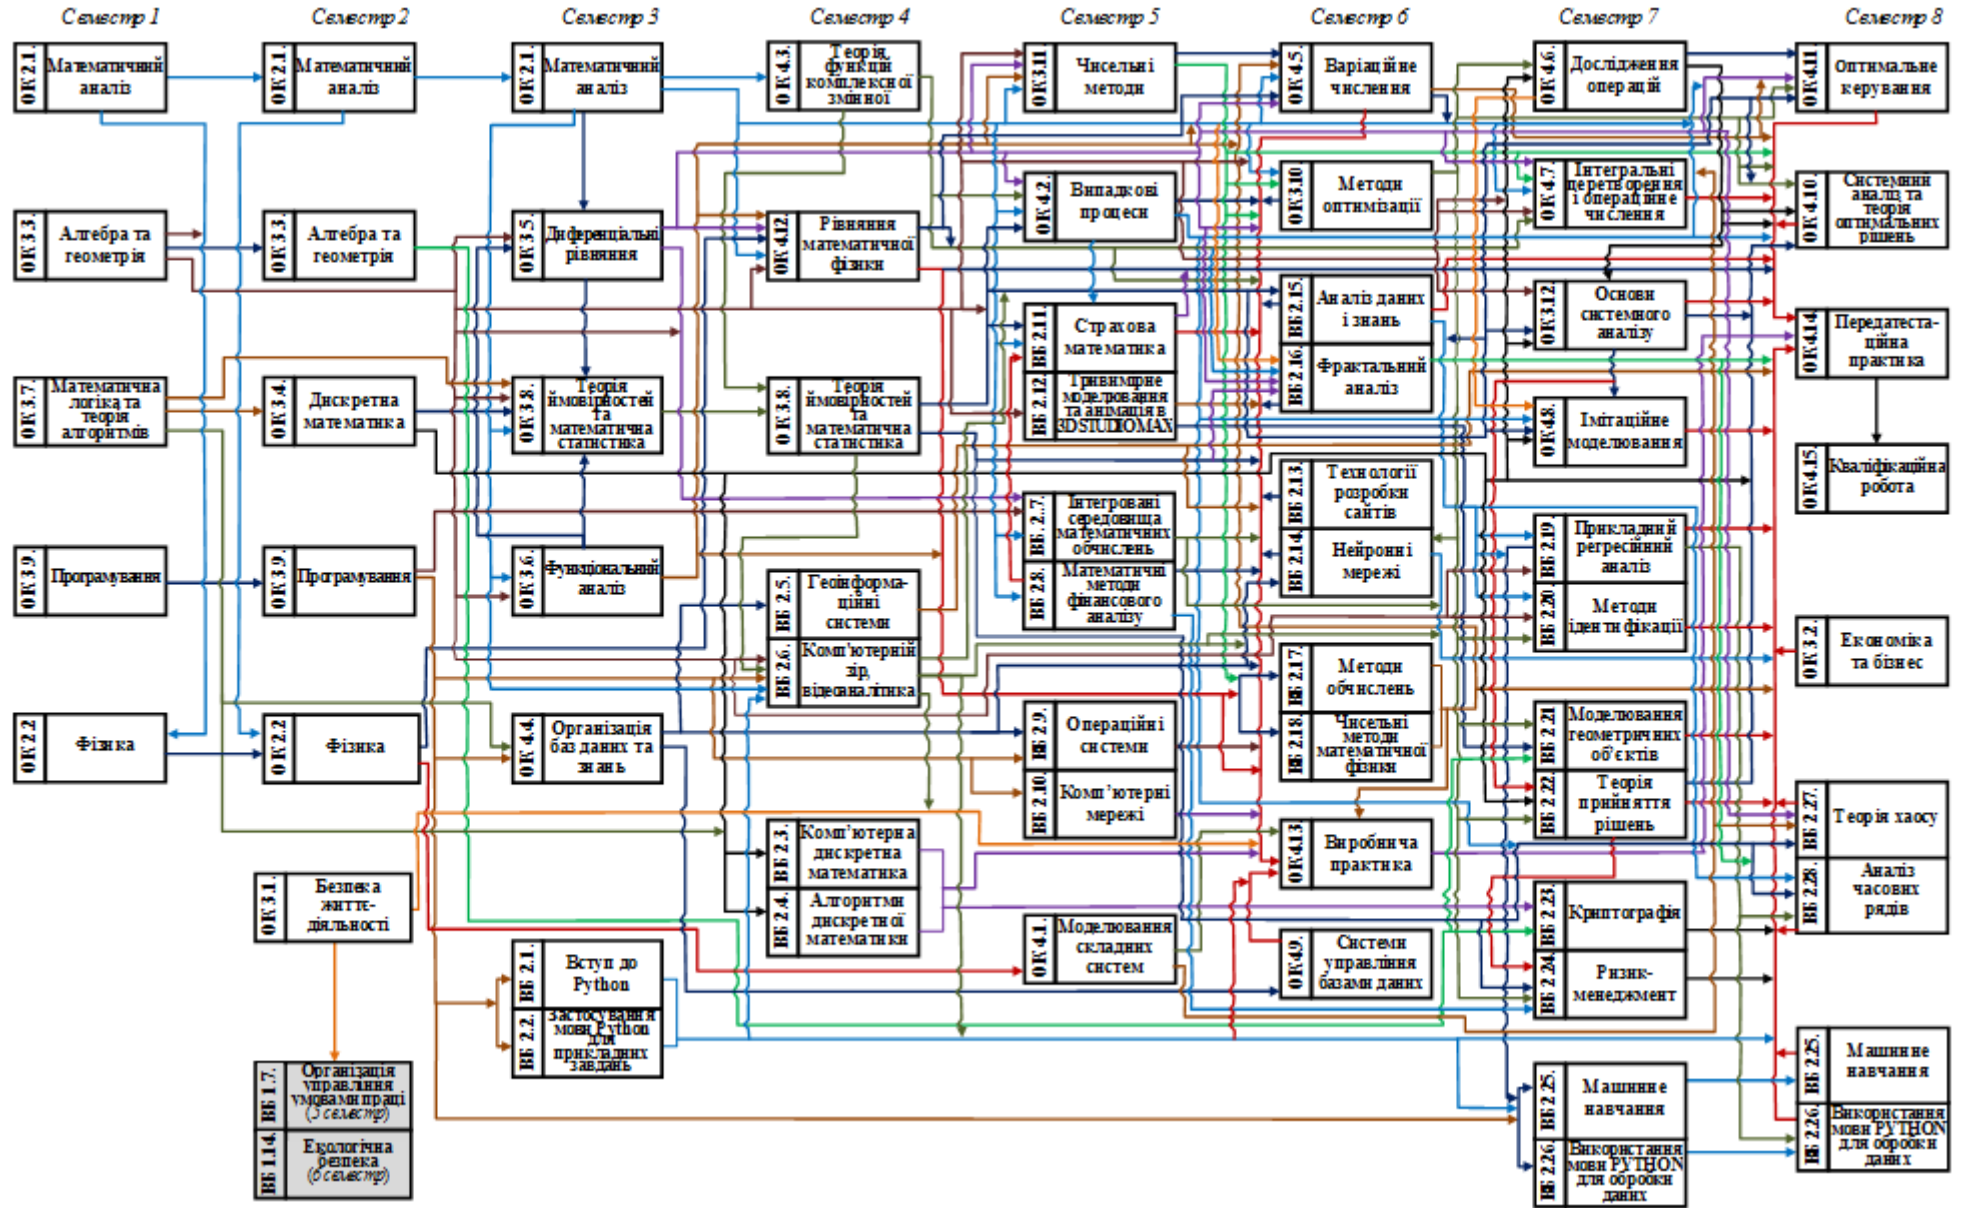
Семестр 1

ОК 2.1 Математичний аналіз

ОК 3.3 Алгебра та геометрія

ОК 3.7 Математична логіка та теорія алгоритмів

ОК 3.9 Програмування

ОК 2.2 Фізика

Семестр 2

ОК 2.1 Математичний аналіз

ОК 3.3 Алгебра та геометрія

ОК 3.4 Дискретна математика

ОК 3.9 Програмування

ОК 2.2 Фізика

ОК 3.1 Безпека життєдіяльності

ВБ 1.7 Організація управління умовами праці (3 семестр)

ВБ 1.14 Екологічна безпека (6 семестр)

Семестр 3

ОК 2.1 Математичний аналіз

ОК 3.5 Диференціальні рівняння

ОК 3.8 Теорія ймовірностей та математична статистика

ОК 3.6 Функціональний аналіз

ОК 4.4 Організація баз даних та знань

ВБ 2.1 Вступ до Python

ВБ 2.2 Застосування мови Python для прикладних завдань

Семестр 4

ОК 4.3 Теорія функцій комплексної змінної

ОК 4.12 Рівняння математичної фізики

ОК 3.8 Теорія ймовірностей та математична статистика

ВБ 2.5 Геоінформаційні системи

ВБ 2.6 Комп'ютерний зір, відеоаналітика

ВБ 2.3 Комп'ютерна дискретна математика

ВБ 2.4 Алгоритми дискретної математики

Семестр 5

ОК 3.11 Чисельні методи

ОК 4.2 Випадкові процеси

ВБ 2.11 Страхова математика

ВБ 2.12 Тривимірне моделювання та анімація в 3DSTUDIOMAX

ВБ 2.7 Інтегровані середовища математичних обчислень

ВБ 2.8 Математичні методи фінансового аналізу

ВБ 2.9 Операційні системи

ВБ 2.10 Комп'ютерні мережі

ОК 4.1 Моделювання складних систем

Семестр 6

ОК 4.5 Варіаційне числення

ОК 3.10 Методи оптимізації

ВБ 2.15 Аналіз даних і знань

ВБ 2.16 Фрактальний аналіз

ВБ 2.13 Технології розробки сайтів

ВБ 2.14 Нейронні мережі

ВБ 2.17 Методи обчислень

ВБ 2.18 Чисельні методи математичної фізики

ОК 4.13 Виробнича практика

ОК 4.9 Системи управління базами даних

Семестр 7

ОК 4.6 Дослідження операцій

ОК 4.7 Інтегральні перетворення і операційне числення

ОК 3.12 Основи системного аналізу

ОК 4.8 Імітаційне моделювання

ВБ 2.19 Прикладний регресійний аналіз

ВБ 2.20 Методи ідентифікації

ВБ 2.21 Моделювання геометричних об'єктів

ВБ 2.22 Теорія прийняття рішень

ВБ 2.23 Криптографія

ВБ 2.24 Ризик-менеджмент

ВБ 2.25 Машинне навчання

ВБ 2.26 Використання мови PYTHON для обробки даних

Семестр 8

ОК 4.11 Оптимальне керування

ОК 4.10 Системний аналіз та теорія оптимальних рішень

ОК 4.14 Передатестаційна практика

ОК 4.15 Кваліфікаційна робота

ОК 3.2 Економіка та бізнес

ВБ 2.27 Теорія хаосу

ВБ 2.28 Аналіз часових рядів

ВБ 2.25 Машинне навчання

ВБ 2.26 Використання мови PYTHON для обробки даних